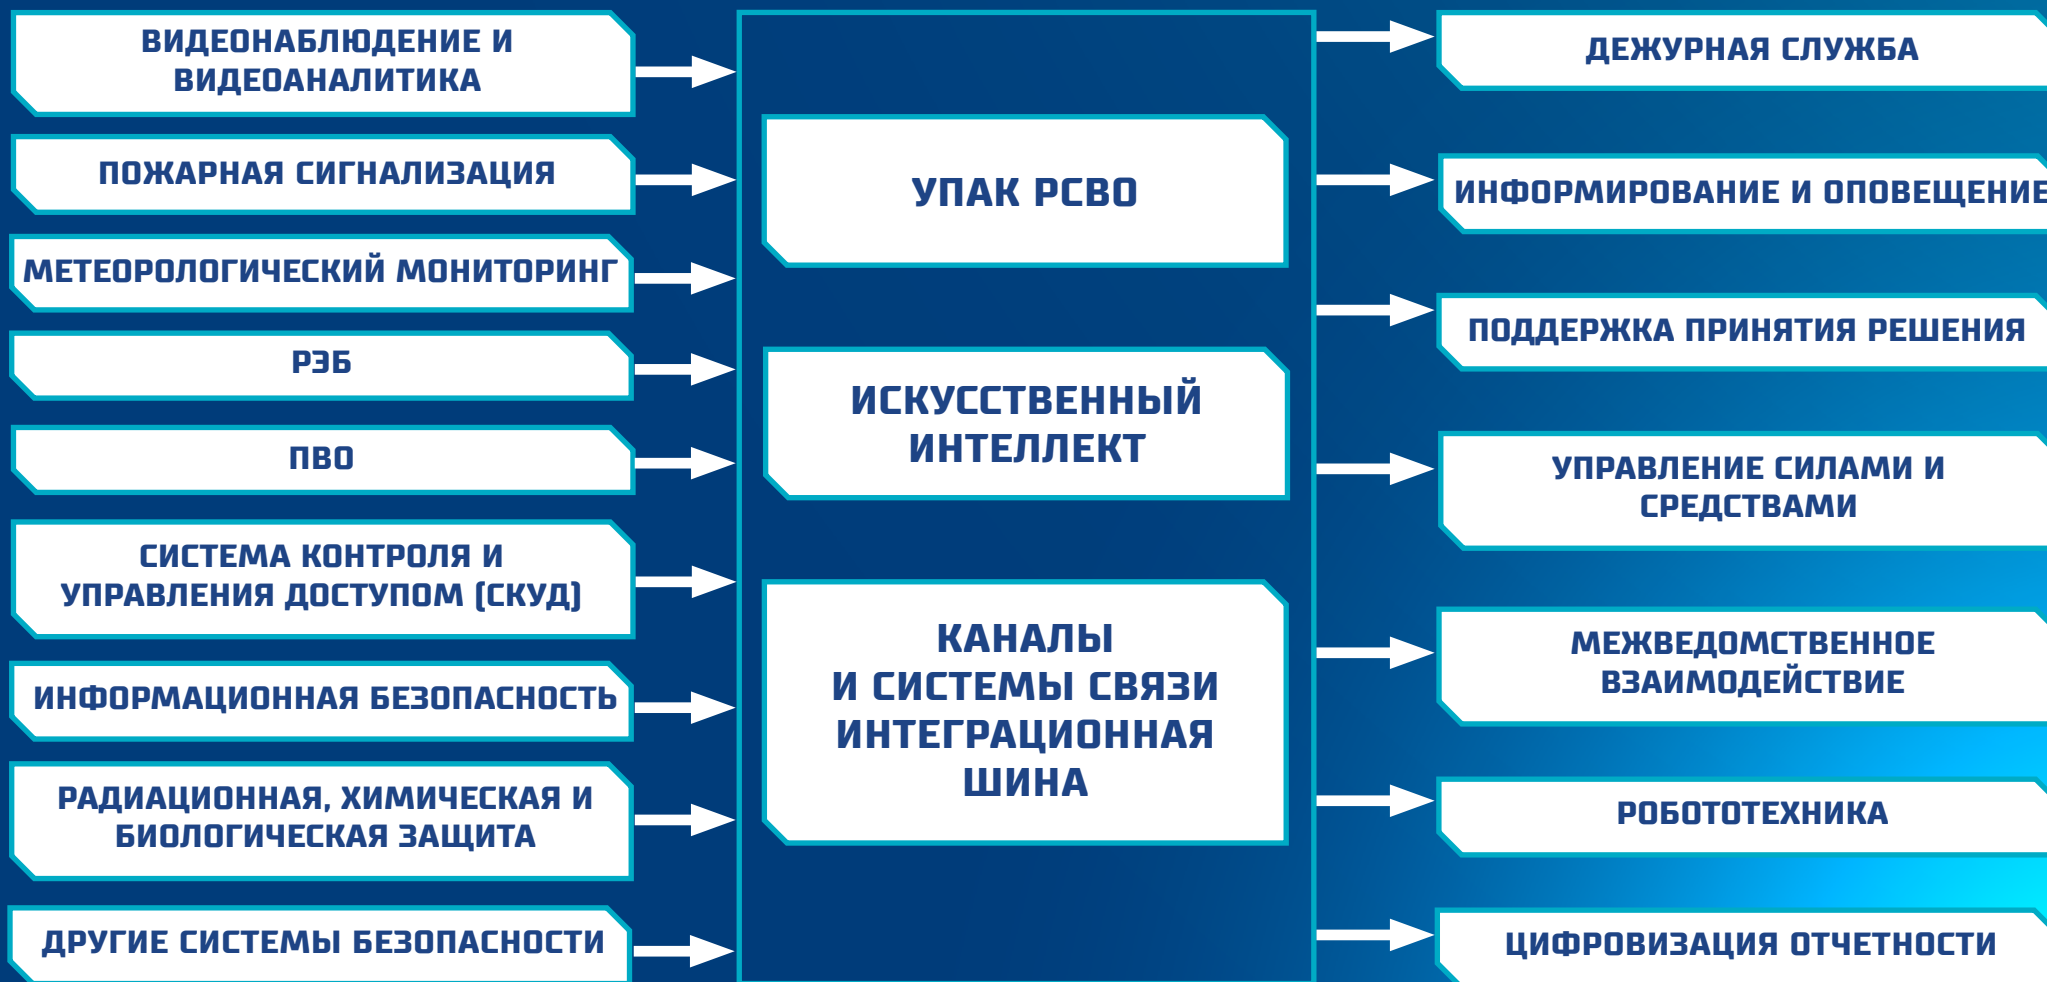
ВИДЕОНАБЛЮДЕНИЕ И ВИДЕОАНАЛИТИКА

ПОЖАРНАЯ СИГНАЛИЗАЦИЯ

МЕТЕОРОЛОГИЧЕСКИЙ МОНИТОРИНГ

РЭБ

ПВО

СИСТЕМА КОНТРОЛЯ И УПРАВЛЕНИЯ ДОСТУПОМ (СКУД)

ИНФОРМАЦИОННАЯ БЕЗОПАСНОСТЬ

РАДИАЦИОННАЯ, ХИМИЧЕСКАЯ И БИОЛОГИЧЕСКАЯ ЗАЩИТА

ДРУГИЕ СИСТЕМЫ БЕЗОПАСНОСТИ

УПАК РСВО

ИСКУССТВЕННЫЙ ИНТЕЛЛЕКТ

КАНАЛЫ И СИСТЕМЫ СВЯЗИ ИНТЕГРАЦИОННАЯ ШИНА

ДЕЖУРНАЯ СЛУЖБА

ИНФОРМИРОВАНИЕ И ОПОВЕЩЕНИЕ

ПОДДЕРЖКА ПРИНЯТИЯ РЕШЕНИЯ

УПРАВЛЕНИЕ СИЛАМИ И СРЕДСТВАМИ

МЕЖВЕДОМСТВЕННОЕ ВЗАИМОДЕЙСТВИЕ

РОБОТОТЕХНИКА

ЦИФРОВИЗАЦИЯ ОТЧЕТНОСТИ